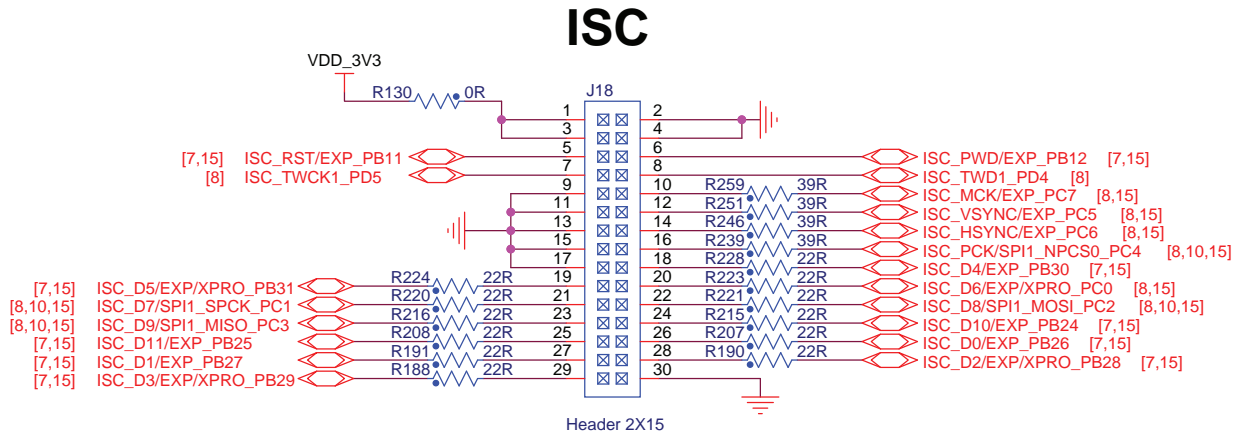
ISC

VDD_3V3

R130 0R

J18

1 2
3 4
5 6
7 8
9 10
11 12
13 14
15 16
17 18
19 20
21 22
23 24
25 26
27 28
29 30

[7,15] ISC_RST/EXP_PB11
[8] ISC_TWCK1_PD5

ISC_PWD/EXP_PB12 [7,15]
ISC_TWD1_PD4 [8]

R259 39R ISC_MCK/EXP_PC7 [8,15]
R251 39R ISC_VSYNC/EXP_PC5 [8,15]
R246 39R ISC_HSYNC/EXP_PC6 [8,15]
R239 39R ISC_PCK/SPI1_NPCS0_PC4 [8,10,15]
R228 22R ISC_D4/EXP_PB30 [7,15]
R223 22R ISC_D6/EXP/XPRO_PC0 [8,15]
R221 22R ISC_D8/SPI1_MOSI_PC2 [8,10,15]
R215 22R ISC_D10/EXP_PB24 [7,15]
R207 22R ISC_D0/EXP_PB26 [7,15]
R190 22R ISC_D2/EXP/XPRO_PB28 [7,15]

[7,15] ISC_D5/EXP/XPRO_PB31 R224 22R
[8,10,15] ISC_D7/SPI1_SPCK_PC1 R220 22R
[8,10,15] ISC_D9/SPI1_MISO_PC3 R216 22R
[7,15] ISC_D11/EXP_PB25 R208 22R
[7,15] ISC_D1/EXP_PB27 R191 22R
[7,15] ISC_D3/EXP/XPRO_PB29 R188 22R

Header 2X15